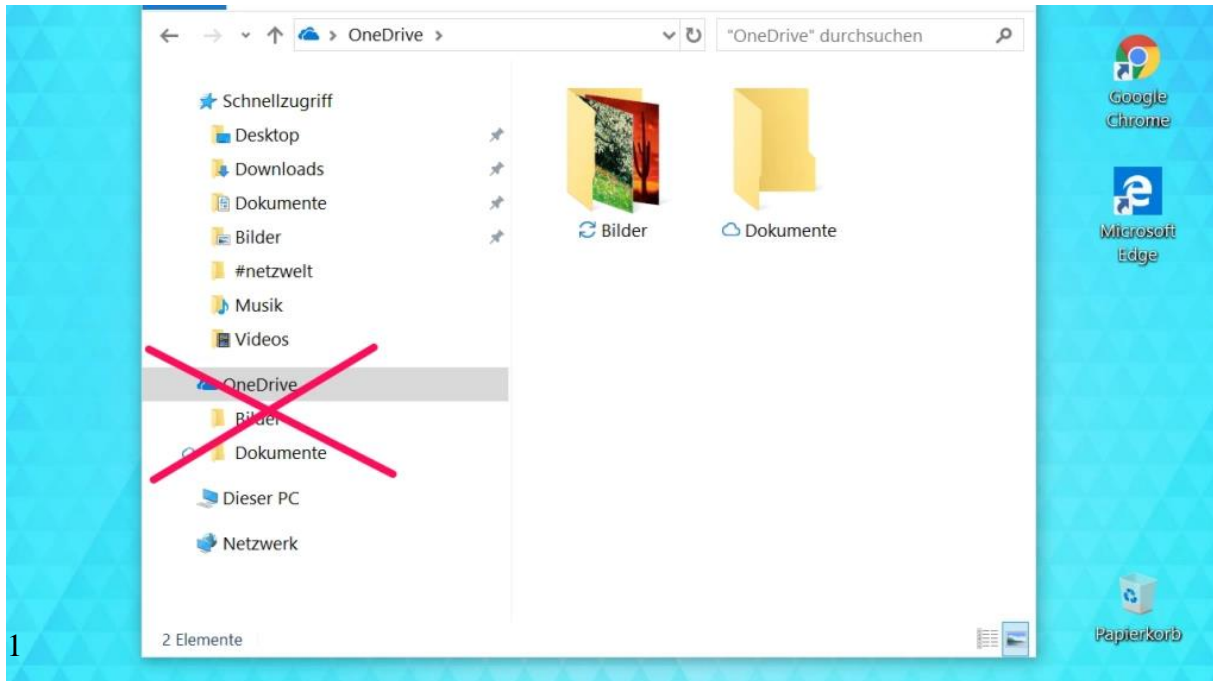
OneDrive >

"OneDrive" durchsuchen

Schnellzugriff
Desktop
Downloads
Dokumente
Bilder
#netzwelt
Musik
Videos
OneDrive
Bilder
Dokumente
Dieser PC
Netzwerk

Bilder
Dokumente

2 Elemente

Google Chrome

Microsoft Edge

Papierkorb

1